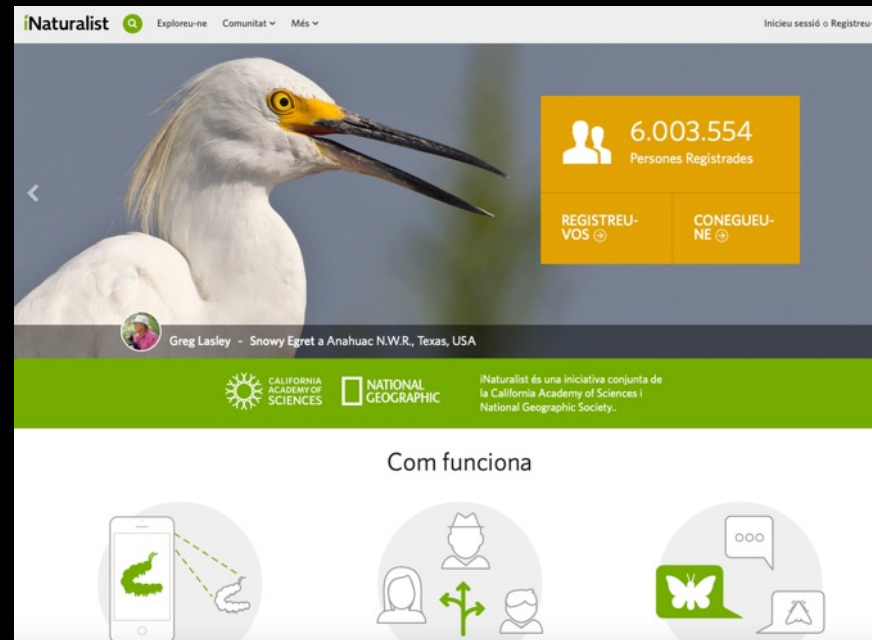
iNaturalist Exploreu-ne Comunitat Més

Inicieu sessió o Registreu-

6.003.554
Persones Registrades

REGISTREU-VOS

CONEGUEU-NE

Greg Lasley - Snowy Egret a Anahuac N.W.R., Texas, USA

CALIFORNIA ACADEMY OF SCIENCES

NATIONAL GEOGRAPHIC

iNaturalist és una iniciativa conjunta de la California Academy of Sciences i National Geographic Society..

Com funciona